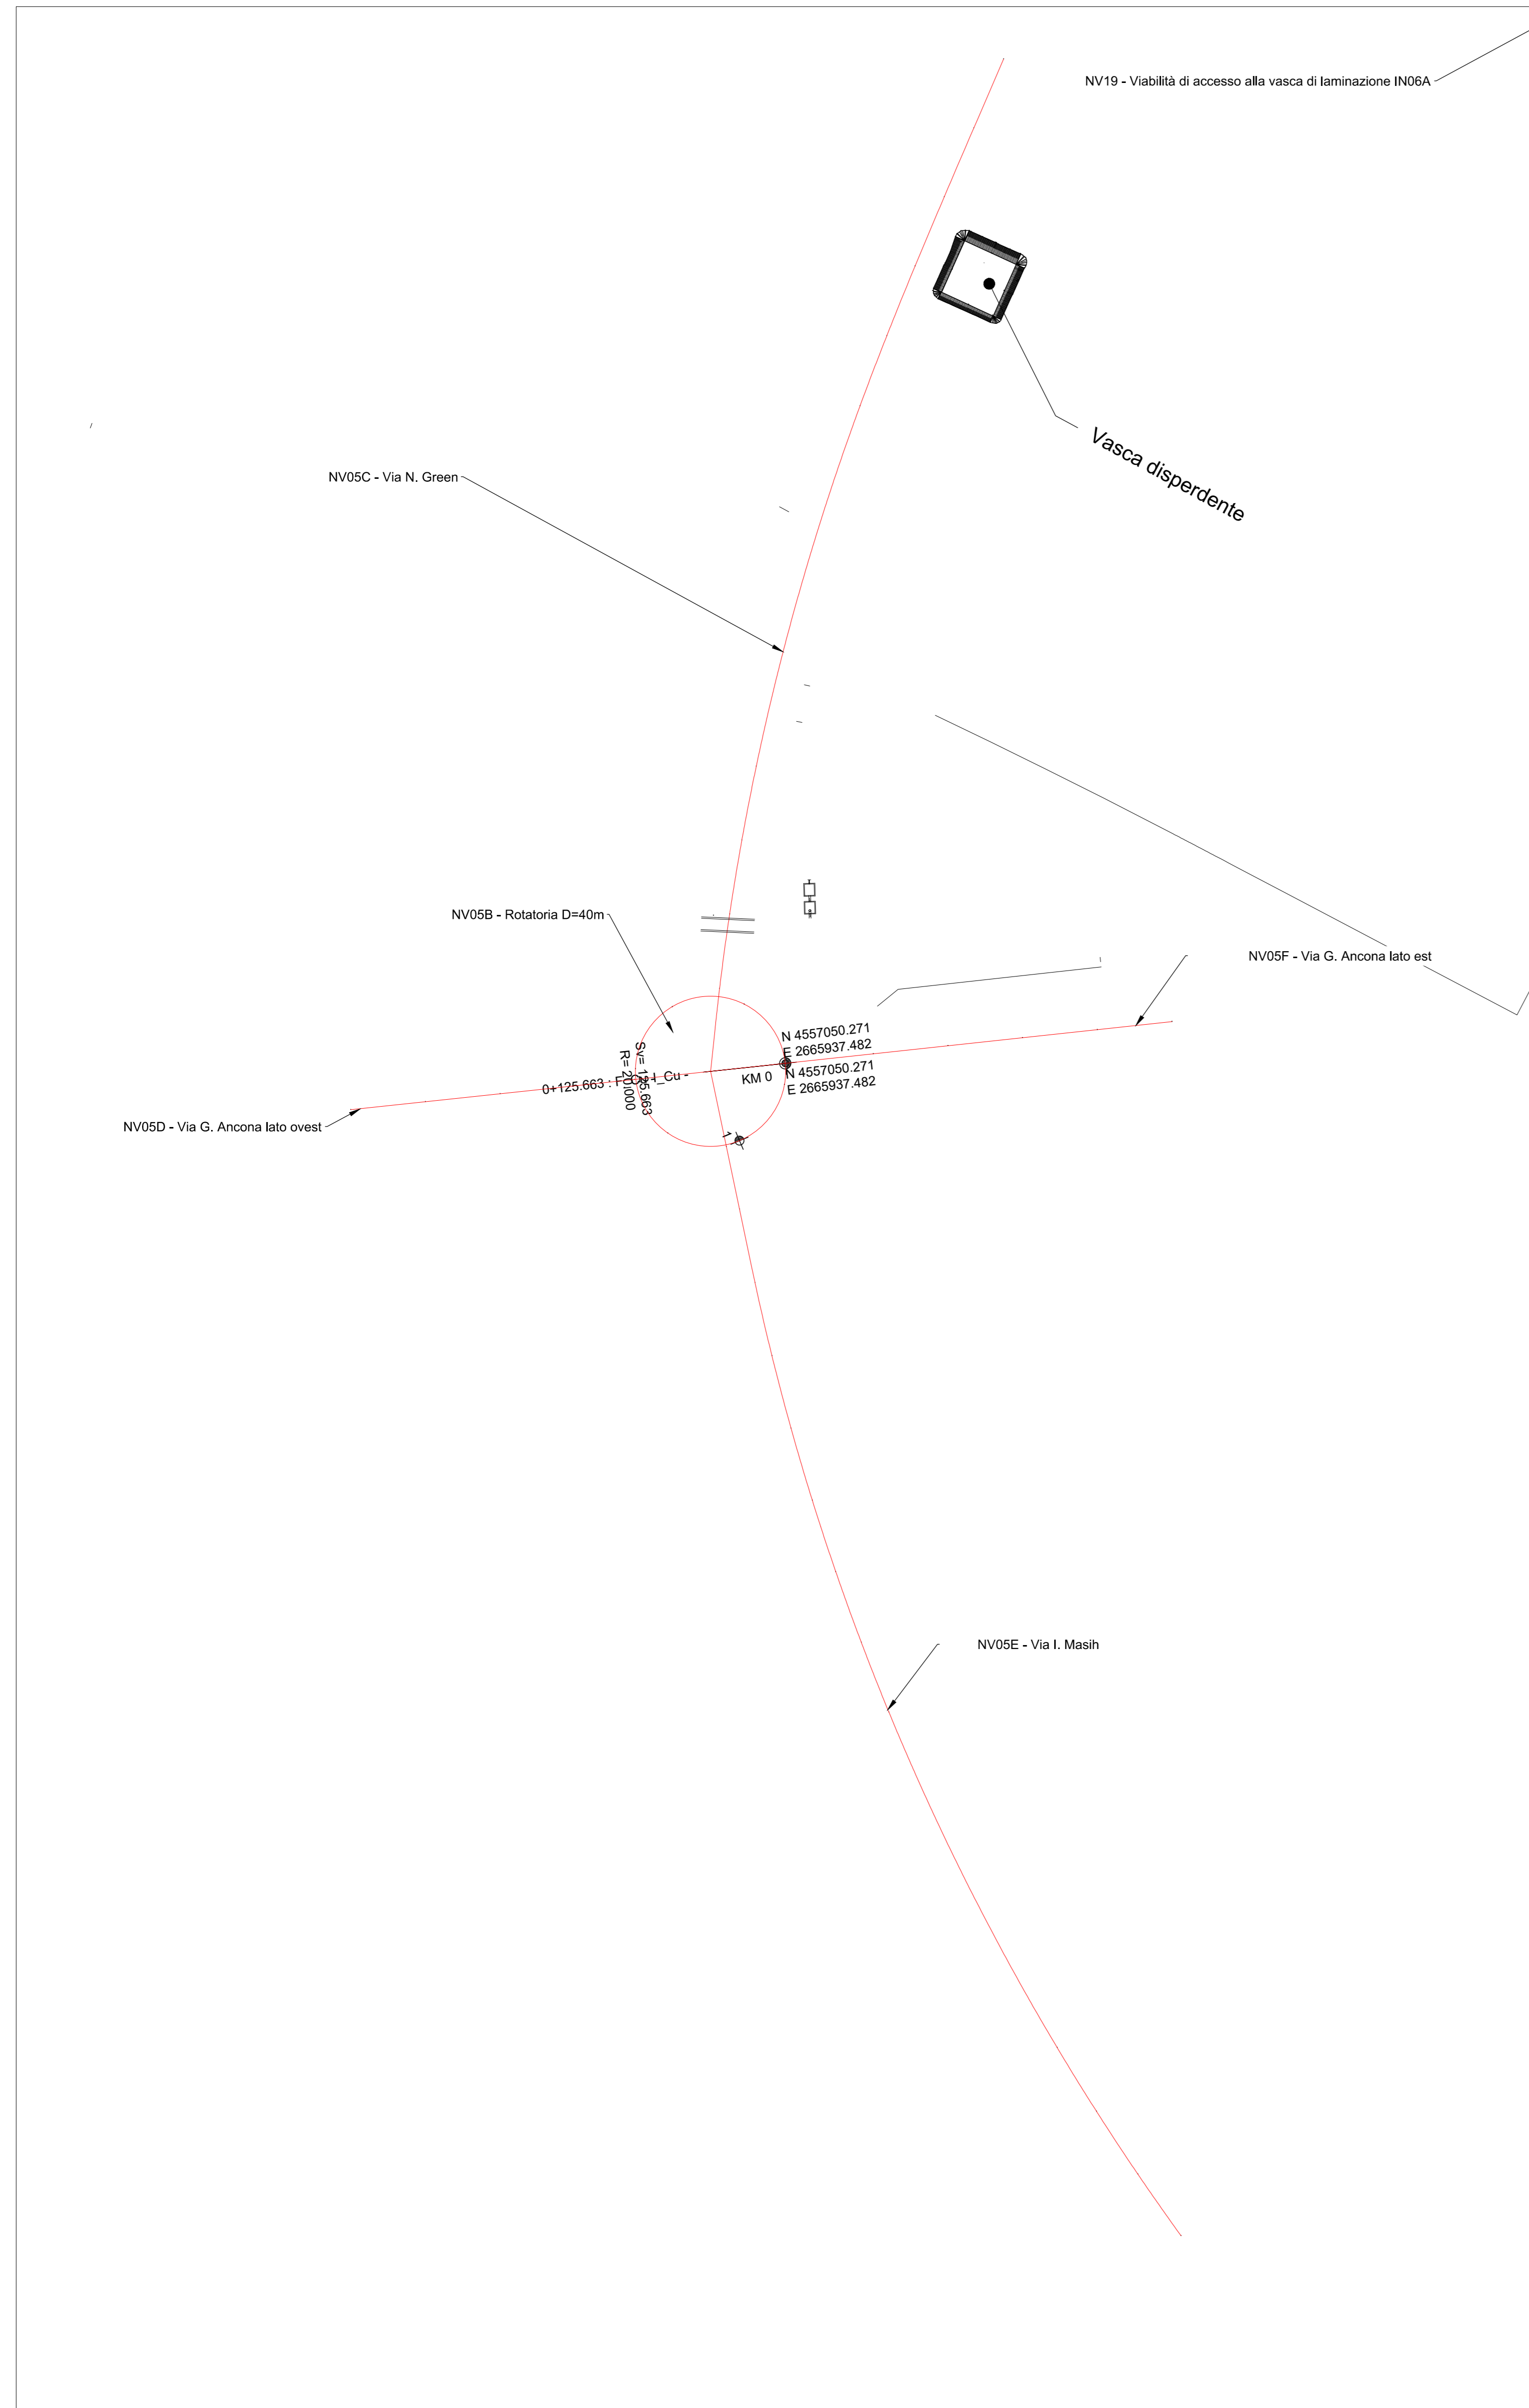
NV19 - Viabilità di accesso alla vasca di laminazione IN06A

Vasca disperdente

NV05C - Via N. Green

NV05B - Rotatoria D=40m

NV05F - Via G. Ancona lato est

N 4557050.271
E 2665937.482
N 4557050.271
E 2665937.482

KM 0

Sv=125.663
R= 20.000
0+125.663 : F

Cu

NV05D - Via G. Ancona lato ovest

NV05E - Via I. Masih